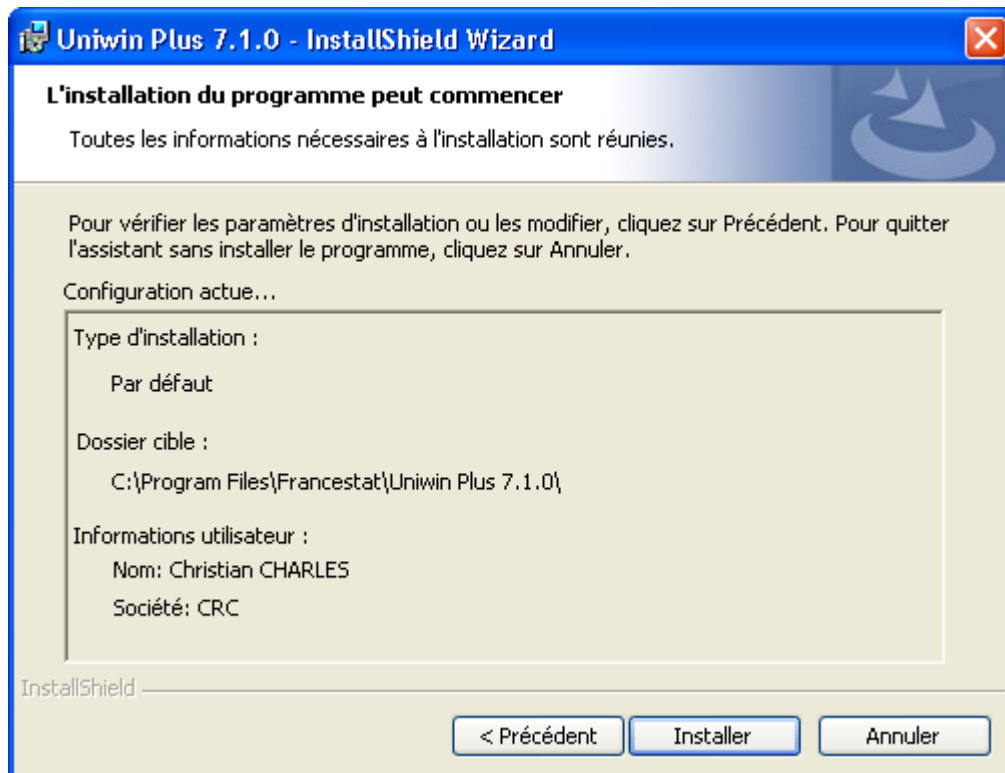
Uniwin Plus 7.1.0 - InstallShield Wizard

L'installation du programme peut commencer

Toutes les informations nécessaires à l'installation sont réunies.

Pour vérifier les paramètres d'installation ou les modifier, cliquez sur Précédent. Pour quitter l'assistant sans installer le programme, cliquez sur Annuler.

Configuration actue...

Type d'installation :

Par défaut

Dossier cible :

C:\Program Files\Francestat\Uniwin Plus 7.1.0\

Informations utilisateur :

Nom: Christian CHARLES

Société: CRC

InstallShield

< Précédent

Installer

Annuler